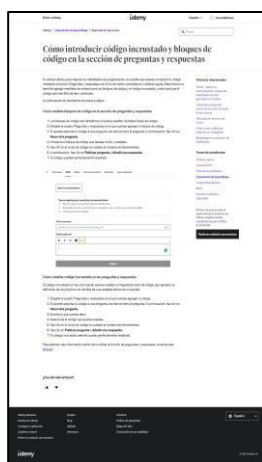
Cómo introducir código incrustado y bloques de código en la sección de preguntas y respuestas

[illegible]

Cómo resaltar bloques de código en la sección de preguntas y respuestas

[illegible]

Cómo resaltar código incrustado en las preguntas y respuestas

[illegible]

¿Fue útil este artículo?

udemy